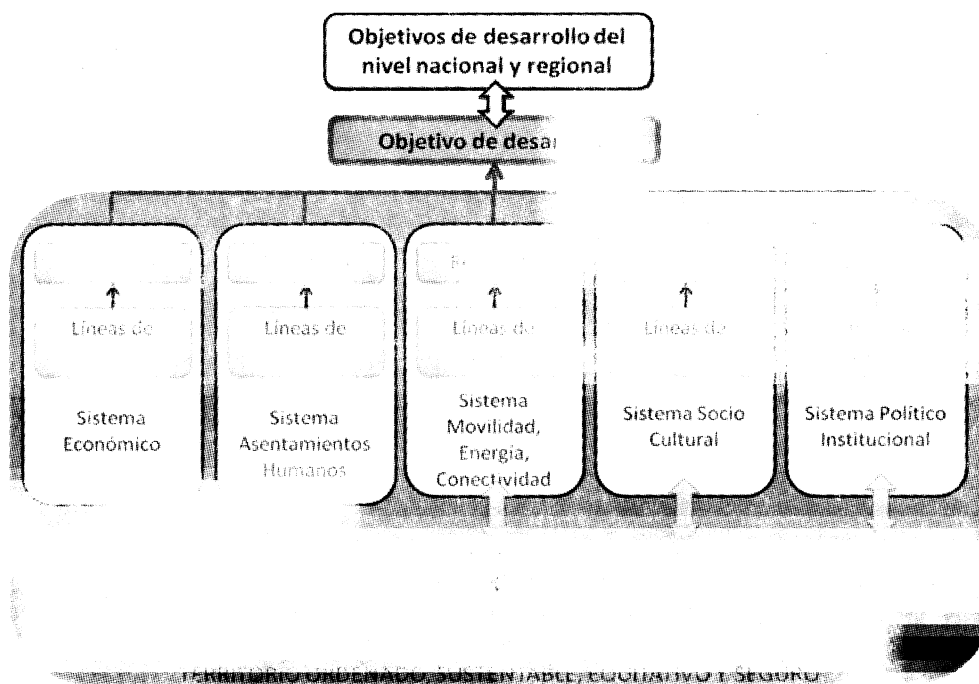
Objetivos de desarrollo del nivel nacional y regional

Objetivo de desa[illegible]

Líneas de

Sistema Económico

Líneas de

Sistema Asentamientos Humanos

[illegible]

Líneas de

Sistema Movilidad, Energía, Conectividad

Líneas de

Sistema Socio Cultural

Sistema Político Institucional

TERRITORIO ORDENADO, SUSTENTABLE, EQUITATIVO Y SEGURO